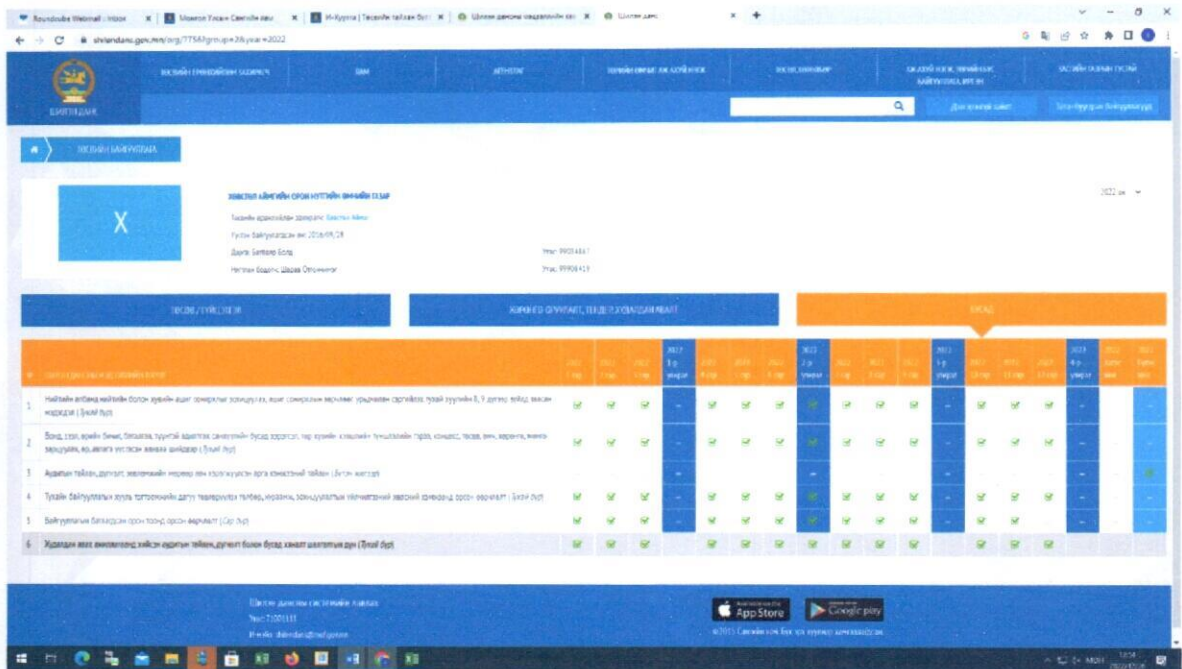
Roundcube Webmail :: Inbox | Монгол Улсын Сангийн яам | И-Хурал | Төсвийн тайлан | Шилэн дансны хөгжүүлэлт | Шилэн данс

shilendans.gov.mn/org/7758?group=2&year=2022

ШИЛЭН ДАНС

ТӨСВИЙН ЕРӨНХИЙЛӨН ЗАХИРАГЧ | ЯАМ | АЙМАГ | НИЙСЛЭЛ | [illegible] | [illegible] | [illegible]

Дэлгэрэнгүй хайлт | Тогтоол/журам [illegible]

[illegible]

X

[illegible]

Төсвийн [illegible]: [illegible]

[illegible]: 2016/09/28

Дарга: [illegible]

Утас: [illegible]

Нягтлан бодогч: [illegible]

Утас: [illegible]

2022 он

ТӨСӨВ, ГҮЙЦЭТГЭЛ | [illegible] | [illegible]

| # | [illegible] | 2022 1 сар | 2022 2 сар | 2022 3 сар | 2022 1 улирал | 2022 4 сар | 2022 5 сар | 2022 6 сар | 2022 2 улирал | 2022 7 сар | 2022 8 сар | 2022 9 сар | 2022 3 улирал | 2022 10 сар | 2022 11 сар | 2022 12 сар | 2022 4 улирал | 2022 хагас жил | 2022 жил |
|---|---|---|---|---|---|---|---|---|---|---|---|---|---|---|---|---|---|---|---|
| 1 | Нийтийн албанд нийтийн болон хувийн ашиг сонирхлыг зохицуулах, ашиг сонирхлын зөрчлөөс урьдчилан сэргийлэх тухай хуулийн 8, 9 дүгээр зүйлд заасан мэдээлэл (Тухай бүр) | ✓ | ✓ | ✓ | – | ✓ | ✓ | ✓ | ✓ | ✓ | ✓ | ✓ | – | ✓ | ✓ | ✓ | – | | – |
| 2 | Бонд, зээл, өрийн бичиг, батлалт, туунтай адилтгах санхүүгийн бусад хэрэгсэл, төр хувийн хэвшлийн түншлэлийн гэрээ, концесс, төсөл, өөр, хөрөнгө, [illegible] (Тухай бүр) | ✓ | ✓ | ✓ | – | ✓ | ✓ | ✓ | ✓ | ✓ | ✓ | ✓ | – | ✓ | ✓ | ✓ | – | | – |
| 3 | Аудитын тайлан, дүгнэлт, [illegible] (Тухай бүр) | | | | – | | | | – | | | | – | | | | – | | ✓ |
| 4 | Тухайн байгууллагын хууль тогтоомжийн дагуу төлөвлөлгөө төлбөр, хураамж, хандив, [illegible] (Тухай бүр) | ✓ | ✓ | ✓ | – | ✓ | ✓ | ✓ | ✓ | ✓ | ✓ | ✓ | – | ✓ | ✓ | ✓ | – | | – |
| 5 | Байгууллагын батлагдсан орон тооны мэдээлэл (Сар бүр) | ✓ | ✓ | ✓ | – | ✓ | ✓ | ✓ | ✓ | ✓ | ✓ | ✓ | – | ✓ | ✓ | ✓ | – | | – |
| 6 | Хуулиар заах мэдээллийн хийсэн аудитын тайлан, дүгнэлт болон бусад хяналт шалгалтын дүн (Тухай бүр) | ✓ | ✓ | ✓ | | ✓ | ✓ | ✓ | ✓ | ✓ | ✓ | ✓ | | ✓ | ✓ | ✓ | | | |

Шилэн дансны системийн хаяг
Утас: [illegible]
И-мэйл: shilendans@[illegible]

App Store | Google play

©2015 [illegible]